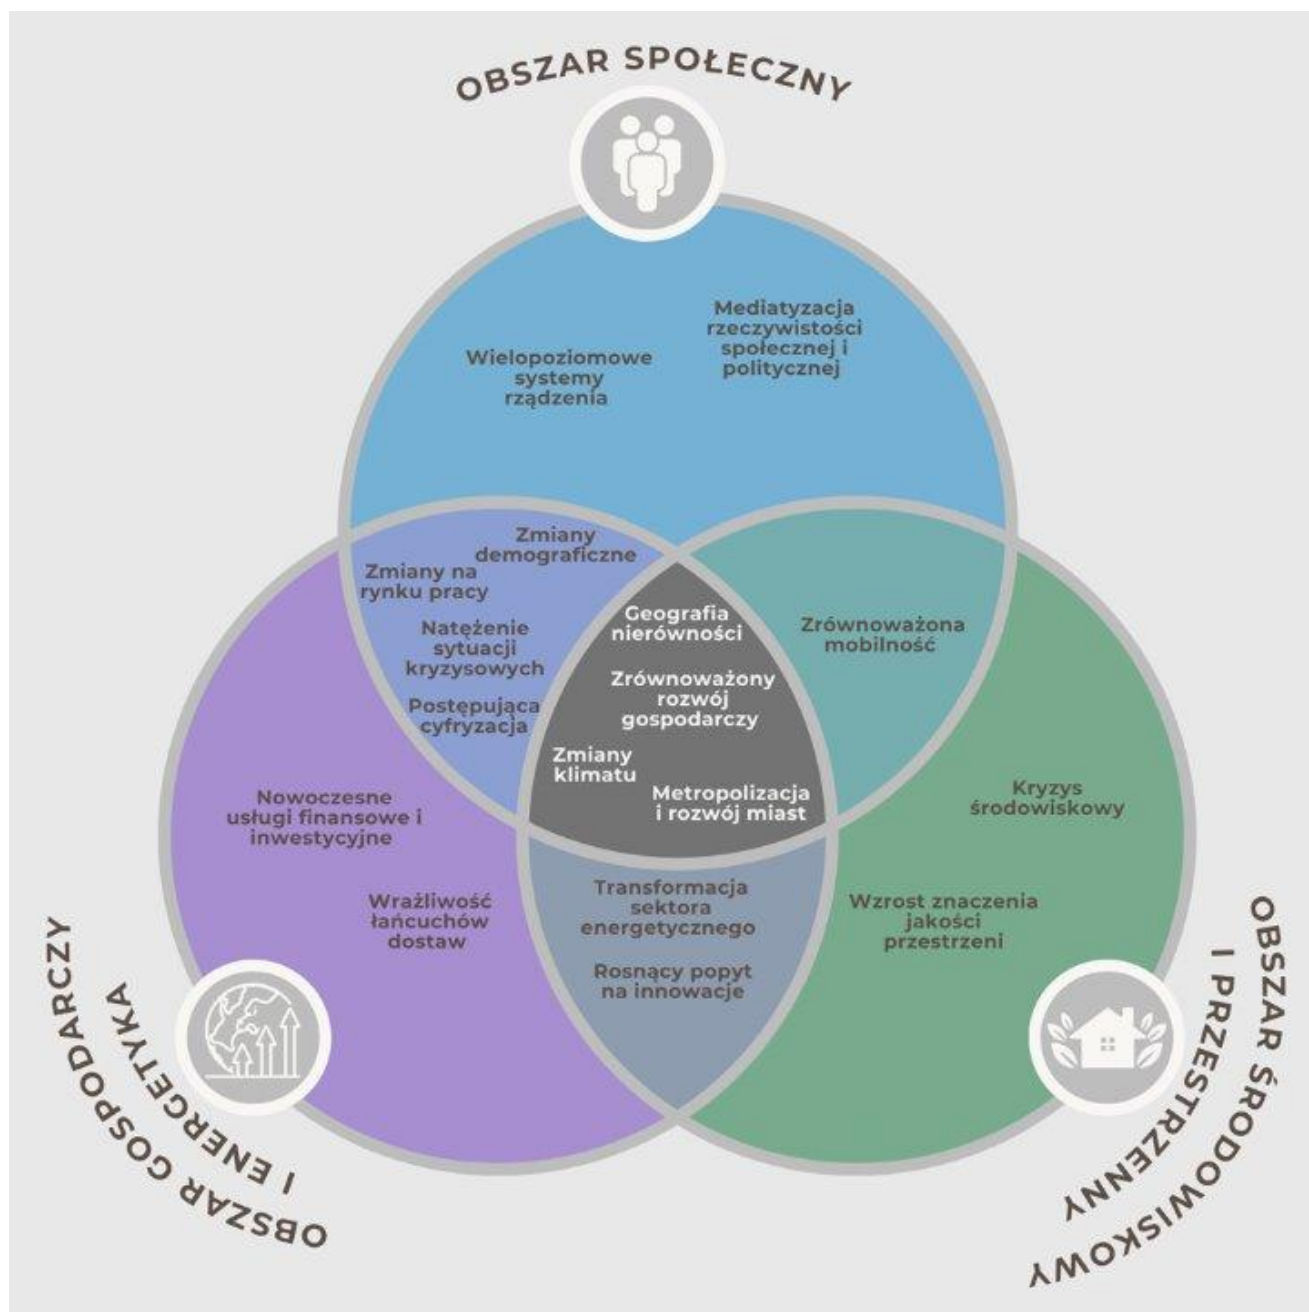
OBSZAR SPOŁECZNY

Wielopoziomowe systemy rządzenia

Mediatyzacja rzeczywistości społecznej i politycznej

Zmiany demograficzne

Zmiany na rynku pracy

Natężenie sytuacji kryzysowych

Postępująca cyfryzacja

Geografia nierówności

Zrównoważony rozwój gospodarczy

Zmiany klimatu

Metropolizacja i rozwój miast

Zrównoważona mobilność

Kryzys środowiskowy

Wzrost znaczenia jakości przestrzeni

Nowoczesne usługi finansowe i inwestycyjne

Wrażliwość łańcuchów dostaw

Transformacja sektora energetycznego

Rosnący popyt na innowacje

OBSZAR GOSPODARCZY I ENERGETYKA

OBSZAR ŚRODOWISKOWY I PRZESTRZENNY